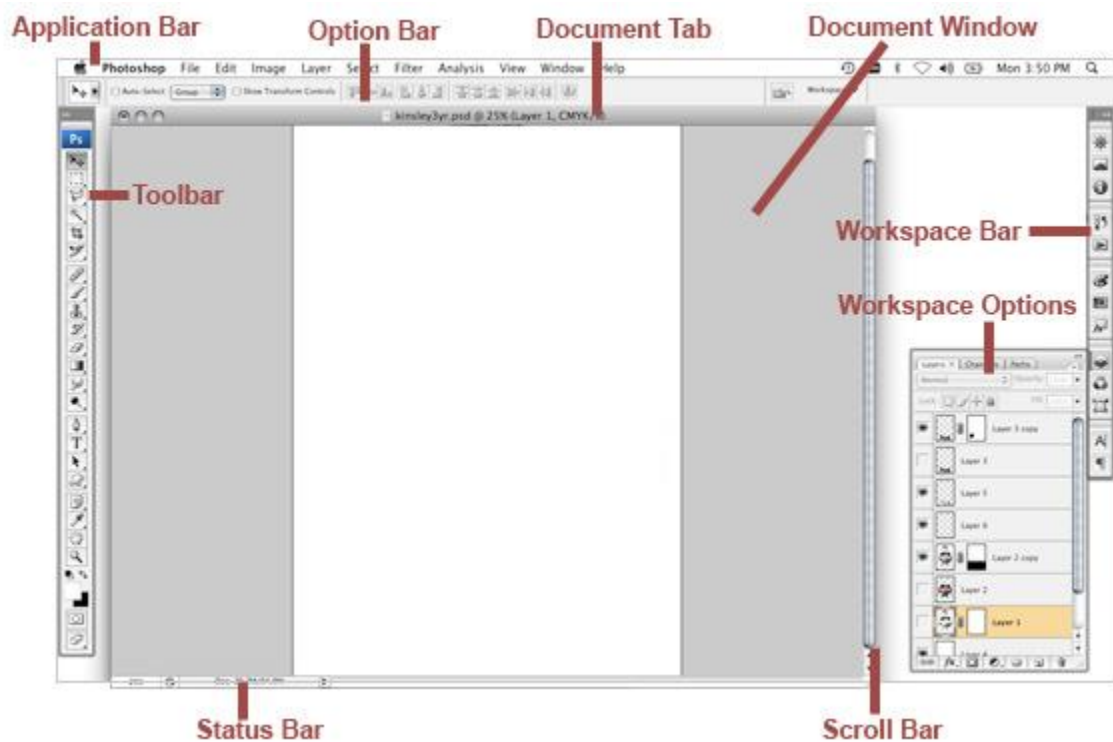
Application Bar
Option Bar
Document Tab
Document Window

Photoshop File Edit Image Layer Select Filter Analysis View Window Help
Mon 3:50 PM

Auto-Select Group Show Transform Controls
Workspace

kinsley3yr.psd @ 25% (Layer 1, CMYK/8)

Ps

Toolbar

Workspace Bar

Workspace Options

Layers × Channels Paths
Normal Opacity
Lock: Fill
Layer 3 copy
Layer 7
Layer 5
Layer 6
Layer 2 copy
Layer 2
Layer 1
Layer 4

25%

Status Bar
Scroll Bar